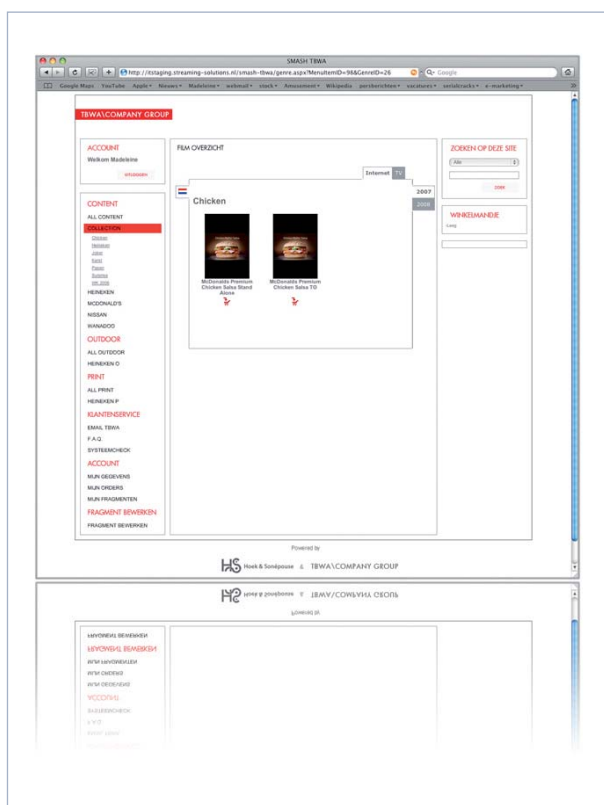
SMASH TBWA

http://itstaging.streaming-solutions.nl/smash-tbwa/genre.aspx?MenuItemID=98&GenreID=26

Google

Google Maps YouTube Apple Nieuws Madeleine webmail stock Amusement Wikipedia persberichten vacatures socialcracks e-marketing

TBWA\COMPANY GROUP

ACCOUNT

Welkom Madeleine

uitloggen

CONTENT

ALL CONTENT

COLLECTION

Chicken
Heineken
Jaap
Kaas
Pasen
Subsea
WK 2006

HEINEKEN

MCDONALD'S

NISSAN

WANADOO

OUTDOOR

ALL OUTDOOR

HEINEKEN O

PRINT

ALL PRINT

HEINEKEN P

KLANTENSERVICE

EMAIL TBWA

F.A.Q.

SYSTEEMCHECK

ACCOUNT

MIJN GEGEVENS

MIJN ORDERS

MIJN FRAGMENTEN

FRAGMENT BEWERKEN

FRAGMENT BEWERKEN

FILM OVERZICHT

Internet TV

2007

2006

Chicken

McDonalds Premium Chicken Salsa Stand Alone

McDonalds Premium Chicken Salsa TG

ZOEKEN OP DEZE SITE

Alle

zoek

WINKELMANDJE

Leeg

Powered by

Hoek & Sonépouse & TBWA\COMPANY GROUP